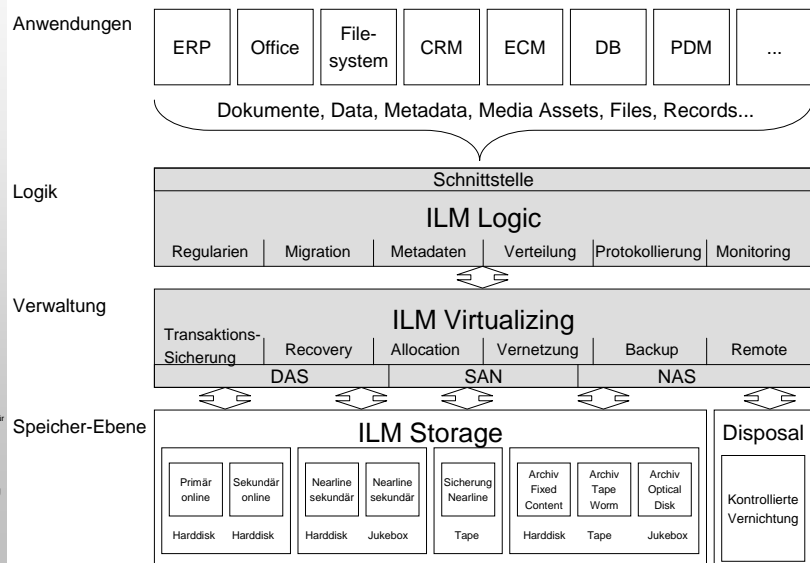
Anwendungen

ERP

Office

Filesystem

CRM

ECM

DB

PDM

...

Dokumente, Data, Metadata, Media Assets, Files, Records...

Logik

Schnittstelle

ILM Logic

Regularien | Migration | Metadaten | Verteilung | Protokollierung | Monitoring

Verwaltung

ILM Virtualizing

Transaktions-Sicherung | Recovery | Allocation | Vernetzung | Backup | Remote

DAS | SAN | NAS

Speicher-Ebene

ILM Storage

Primär online

Sekundär online

Harddisk Harddisk

Nearline sekundär

Nearline sekundär

Harddisk Jukebox

Sicherung Nearline

Tape

Archiv Fixed Content

Archiv Tape Worm

Archiv Optical Disk

Harddisk Tape Jukebox

Disposal

Kontrollierte Vernichtung